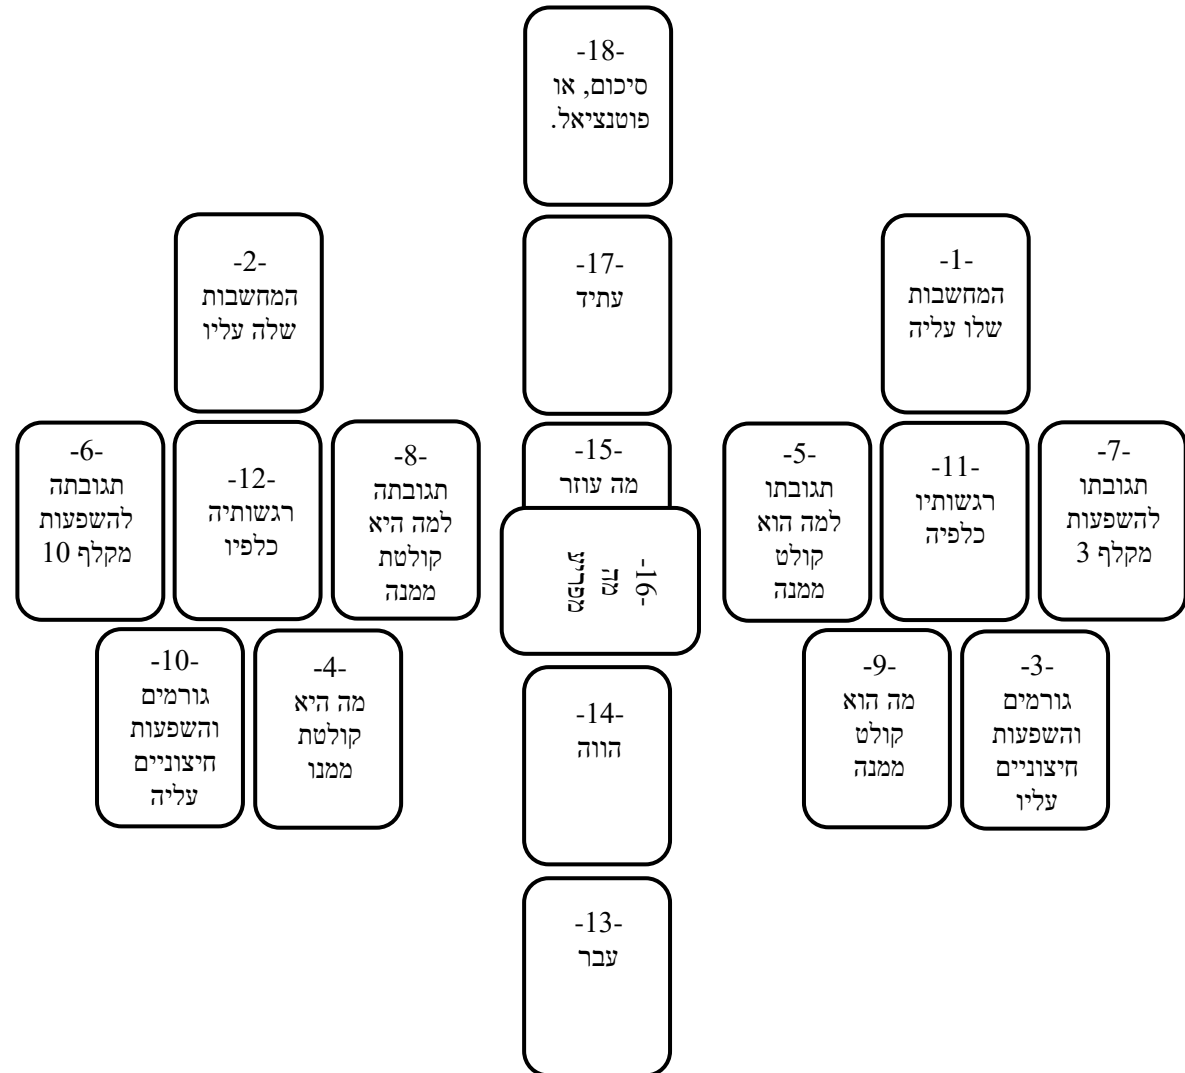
-18-
סיכום, או פוטנציאל.

-2-
המחשבות שלה עליו

-17-
עתיד

-1-
המחשבות שלו עליה

-6-
תגובתה להשפעות מקלף 10

-12-
רגשותיה כלפיו

-8-
תגובתה למה היא קולטת ממנה

-15-
מה עוזר

-16-
מה מפריע

-5-
תגובתו למה הוא קולט ממנה

-11-
רגשותיו כלפיה

-7-
תגובתו להשפעות מקלף 3

-10-
גורמים והשפעות חיצוניים עליה

-4-
מה היא קולטת ממנו

-14-
הווה

-9-
מה הוא קולט ממנה

-3-
גורמים והשפעות חיצוניים עליו

-13-
עבר